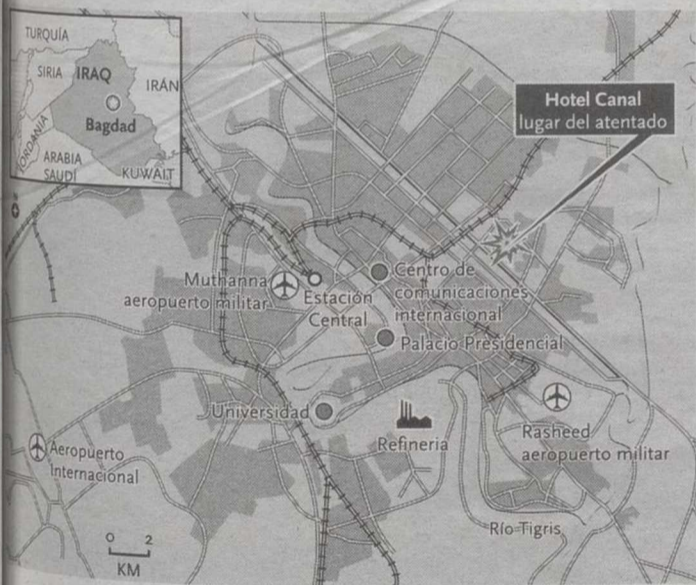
TURQUÍA
SIRIA
IRAQ
IRÁN
Bagdad
JORDANIA
ARABIA SAUDÍ
KUWAIT

Hotel Canal
lugar del atentado

Muthanna aeropuerto militar
Estación Central
Centro de comunicaciones internacional
Palacio Presidencial
Universidad
Refinería
Rasheed aeropuerto militar
Aeropuerto Internacional
Río Tigris
0 2
KM